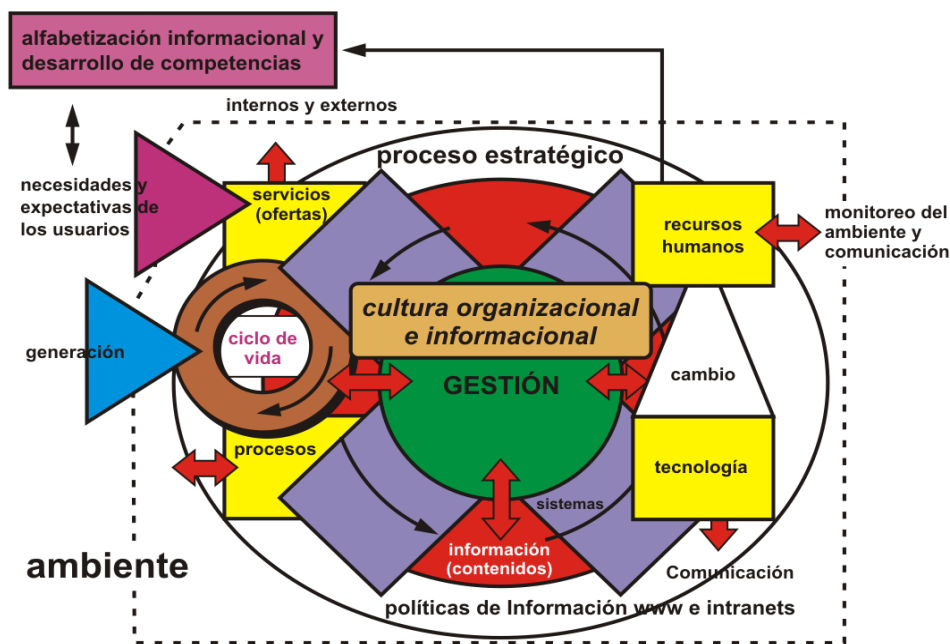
alfabetización informacional y desarrollo de competencias

internos y externos

proceso estratégico

necesidades y expectativas de los usuarios

servicios (ofertas)

recursos humanos

monitoreo del ambiente y comunicación

generación

ciclo de vida

cultura organizacional e informacional

GESTIÓN

cambio

procesos

tecnología

sistemas

información (contenidos)

ambiente

Comunicación

políticas de Información www e intranets